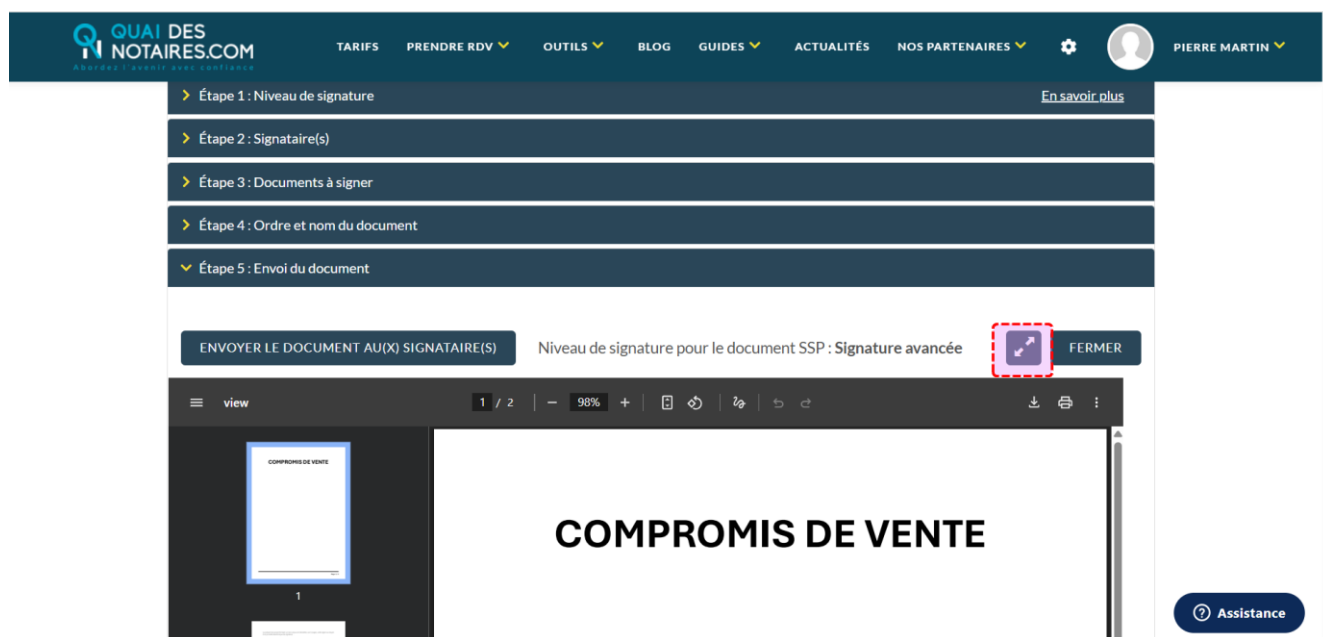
QUAI DES NOTAIRES.COM
Abordez l'avenir avec confiance

TARIFS PRENDRE RDV OUTILS BLOG GUIDES ACTUALITÉS NOS PARTENAIRES PIERRE MARTIN

Étape 1 : Niveau de signature
En savoir plus

Étape 2 : Signataire(s)

Étape 3 : Documents à signer

Étape 4 : Ordre et nom du document

Étape 5 : Envoi du document

ENVOYER LE DOCUMENT AU(X) SIGNATAIRE(S)

Niveau de signature pour le document SSP : **Signature avancée**

FERMER

view 1 / 2 98%

COMPROMIS DE VENTE

1

COMPROMIS DE VENTE

Assistance